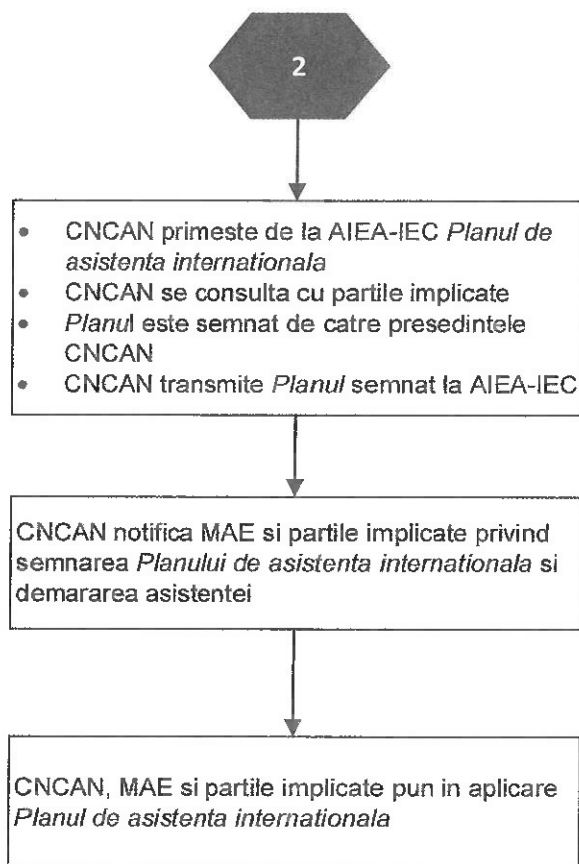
2

- CNCAN primeste de la AIEA-IEC *Planul de asistenta internationala*
- CNCAN se consulta cu partile implicate
- *Planul* este semnat de catre presedintele CNCAN
- CNCAN transmite *Planul* semnat la AIEA-IEC

CNCAN notifica MAE si partile implicate privind semnarea *Planului de asistenta internationala* si demararea asistentei

CNCAN, MAE si partile implicate pun in aplicare *Planul de asistenta internationala*